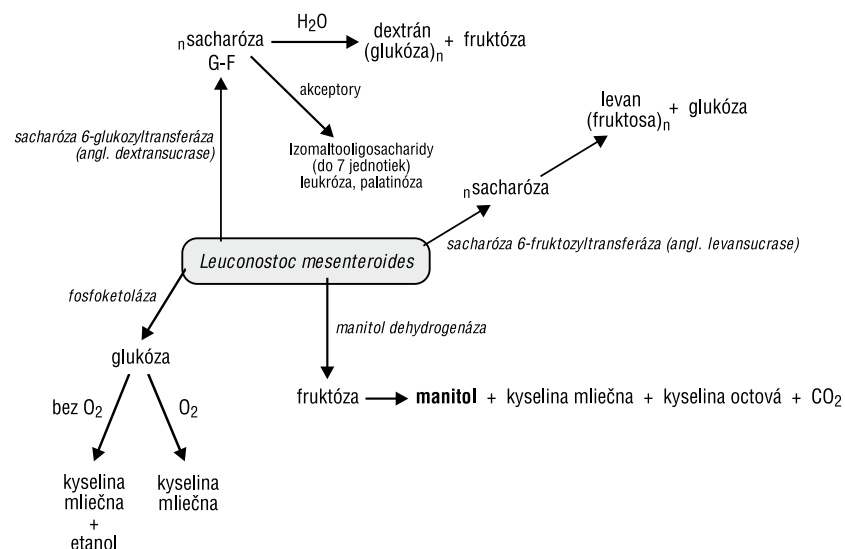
$_n$sacharóza G-F

$H_2O$

dextrán (glukóza)$_n$ + fruktóza

akceptory

Izomaltooligosacharidy (do 7 jednotiek) leukróza, palatinóza

sacharóza 6-glukozyltransferáza (angl. dextransucrase)

levan (fruktosa)$_n$ + glukóza

$_n$sacharóza

sacharóza 6-fruktozyltransferáza (angl. levansucrase)

Leuconostoc mesenteroides

fosfoketoláza

manitol dehydrogenáza

glukóza

fruktóza → **manitol** + kyselina mliečna + kyselina octová + $CO_2$

bez $O_2$

$O_2$

kyselina mliečna + etanol

kyselina mliečna